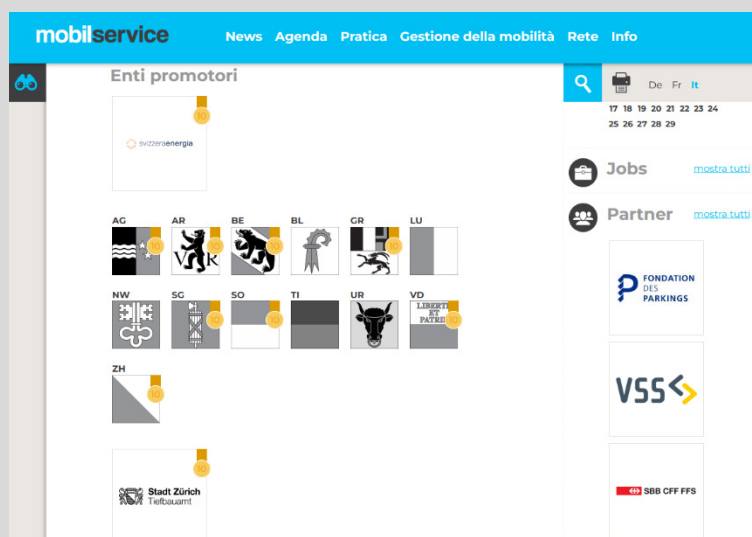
mobilservice News Agenda Pratica Gestione della mobilità Rete Info

Enti promotori

10
svizzeraenergia

AG 10
AR
BE 10
BL
GR 10
LU

NW
SG 10
SO 10
TI
UR
VD 10
LIBERTÉ ET PATRIE

ZH 10

10
Stadt Zürich
Tiefbauamt

De Fr It

17 18 19 20 21 22 23 24
25 26 27 28 29

Jobs mostra tutti

Partner mostra tutti

FONDATION DES PARKINGS

VSS

SBB CFF FFS